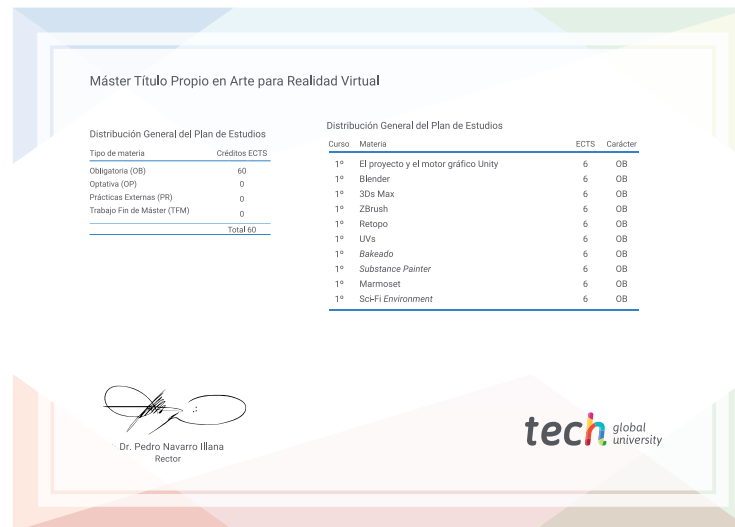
Máster Título Propio en Arte para Realidad Virtual

Distribución General del Plan de Estudios

| Tipo de materia | Créditos ECTS |
|---|---|
| Obligatoria (OB) | 60 |
| Optativa (OP) | 0 |
| Prácticas Externas (PR) | 0 |
| Trabajo Fin de Máster (TFM) | 0 |
| | Total 60 |

Distribución General del Plan de Estudios

| Curso | Materia | ECTS | Carácter |
|---|---|---|---|
| 1º | El proyecto y el motor gráfico Unity | 6 | OB |
| 1º | Blender | 6 | OB |
| 1º | 3Ds Max | 6 | OB |
| 1º | ZBrush | 6 | OB |
| 1º | Retopo | 6 | OB |
| 1º | UVs | 6 | OB |
| 1º | Bakeado | 6 | OB |
| 1º | Substance Painter | 6 | OB |
| 1º | Marmoset | 6 | OB |
| 1º | Sci-Fi Environment | 6 | OB |

Dr. Pedro Navarro Illana
Rector

tech global university